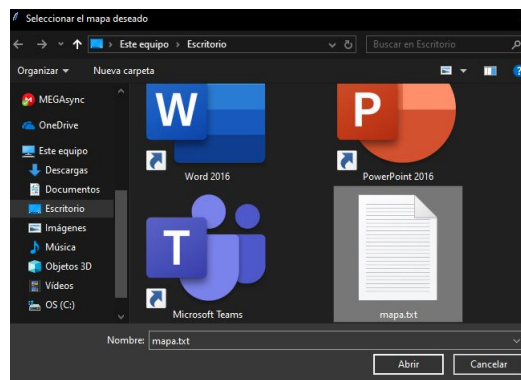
Seleccionar el mapa deseado

> Este equipo > Escritorio

Buscar en Escritorio

Organizar ▾

Nueva carpeta

MEGAsync

OneDrive

Este equipo

Descargas

Documentos

Escritorio

Imágenes

Música

Objetos 3D

Vídeos

OS (C:)

W

Word 2016

P

PowerPoint 2016

T

Microsoft Teams

mapa.txt

Nombre: mapa.txt

Abrir

Cancelar